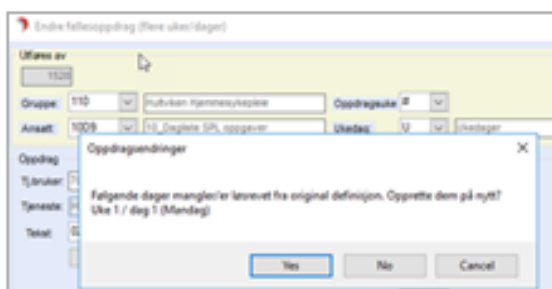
Endre fellesoppdrag (flere uker/dager)

Utføres av

1520

Gruppe: 110 Hultvken Hjemmesykepleie

Oppdragsuke: #

Ansatt: 1009 10_Daglete SPL oppgaver

Ukedag: U Ukedager

Oppdrag

Tj.bruker:

Tjeneste:

Tekst:

Oppdragsendringer

Følgende dager mangler/er løsrevet fra original definisjon. Opprette dem på nytt?
Uke 1 / dag 1 (Mandag)

Yes No Cancel